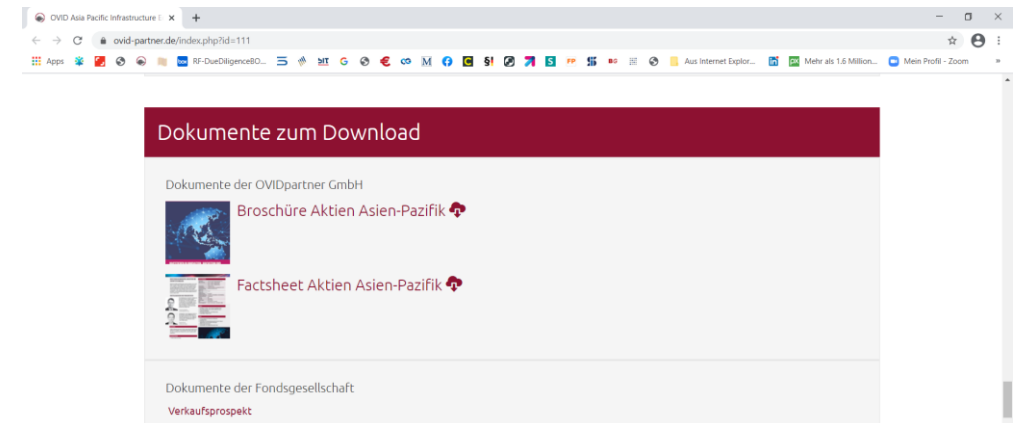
OVID Asia Pacific Infrastructure E ×
+
ovid-partner.de/index.php?id=111
Apps RF-DueDiligenceBO... Aus Internet Explor... Mehr als 1.6 Million... Mein Profil - Zoom

Dokumente zum Download

Dokumente der OVIDpartner GmbH

Broschüre Aktien Asien-Pazifik

Factsheet Aktien Asien-Pazifik

Dokumente der Fondsgesellschaft

Verkaufsprospekt